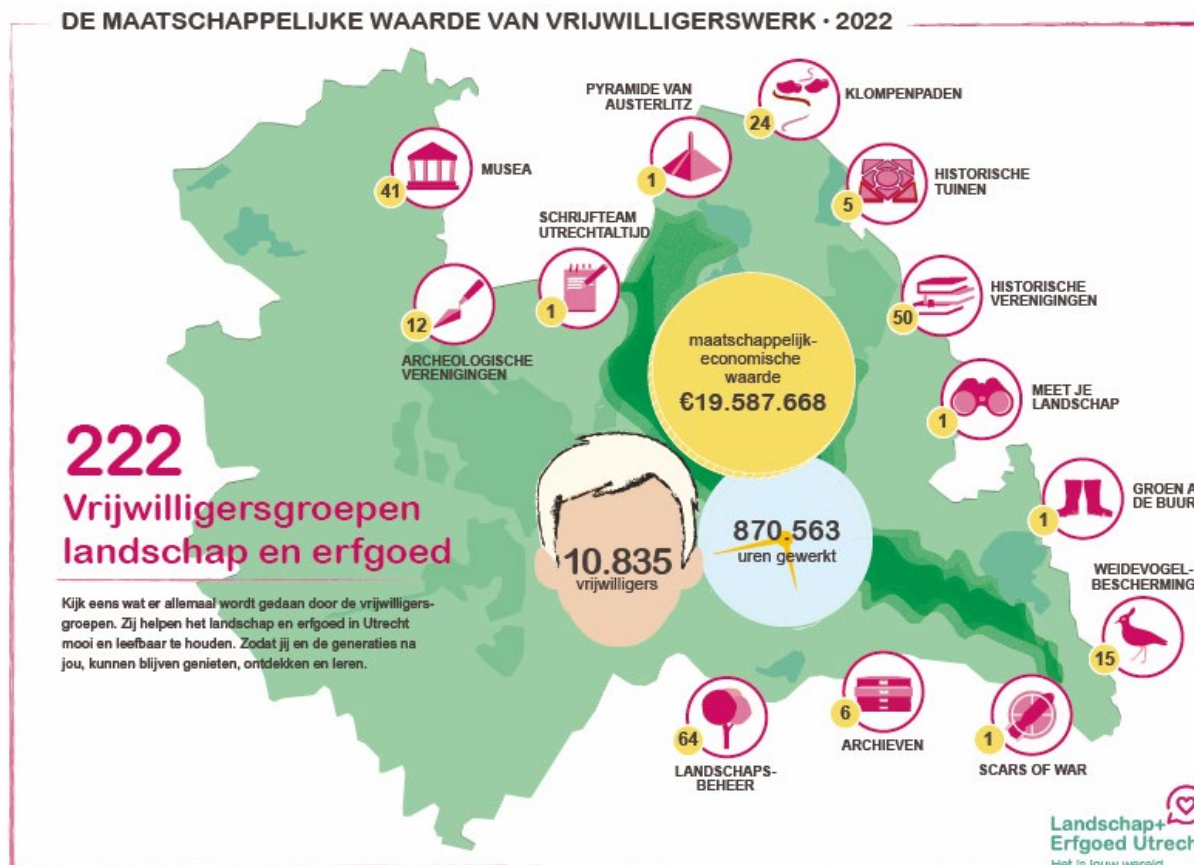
DE MAATSCHAPPELIJKE WAARDE VAN VRIJWILLIGERSWERK · 2022

41 MUSEA

1 PYRAMIDE VAN AUSTERLITZ

24 KLOMPENPADEN

5 HISTORISCHE TUINEN

1 SCHRIJFTEAM UTRECHTALTIJD

12 ARCHEOLOGISCHE VERENIGINGEN

50 HISTORISCHE VERENIGINGEN

maatschappelijk-economische waarde €19.587.668

1 MEET JE LANDSCHAP

222
Vrijwilligersgroepen landschap en erfgoed

10.835 vrijwilligers

870.563 uren gewerkt

1 GROEN A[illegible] DE BUUR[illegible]

15 WEIDEVOGEL-BESCHERMING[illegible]

Kijk eens wat er allemaal wordt gedaan door de vrijwilligersgroepen. Zij helpen het landschap en erfgoed in Utrecht mooi en leefbaar te houden. Zodat jij en de generaties na jou, kunnen blijven genieten, ontdekken en leren.

64 LANDSCHAPS-BEHEER

6 ARCHIEVEN

1 SCARS OF WAR

Landschap+ Erfgoed Utrech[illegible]
Het is jouw wereld